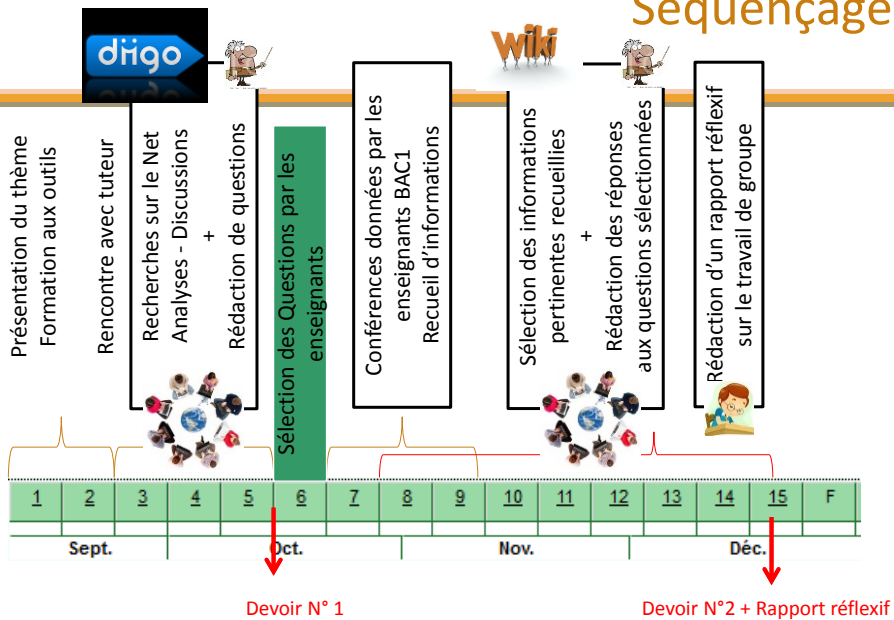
Séquençage

diigo

Wiki

Présentation du thème
Formation aux outils

Rencontre avec tuteur

Recherches sur le Net
Analyses - Discussions
+
Rédaction de questions

Sélection des Questions par les enseignants

Conférences données par les enseignants BAC1
Recueil d'informations

Sélection des informations pertinentes recueillies
+
Rédaction des réponses aux questions sélectionnées

Rédaction d'un rapport réflexif sur le travail de groupe

| 1 | 2 | 3 | 4 | 5 | 6 | 7 | 8 | 9 | 10 | 11 | 12 | 13 | 14 | 15 | F |
|---|---|---|---|---|---|---|---|---|---|---|---|---|---|---|---|

Sept. Oct. Nov. Déc.

Devoir N° 1

Devoir N°2 + Rapport réflexif